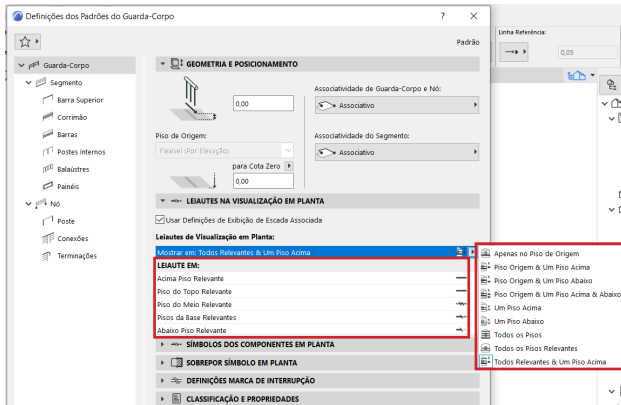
Definições dos Padrões do Guarda-Corpo ? ×

Padrão

Linha Referência:

0,05

Guarda-Corpo
Segmento
Barra Superior
Corrimão
Barras
Postes Internos
Balaústres
Painéis
Nó
Poste
Conexões
Terminações

GEOMETRIA E POSICIONAMENTO

0,00

Associatividade de Guarda-Corpo e Nó:
Associativo

Piso de Origem:
Flexível (Por Elevação)

Associatividade do Segmento:
Associativo

para Cota Zero
0,00

LEIAUTES NA VISUALIZAÇÃO EM PLANTA

Usar Definições de Exibição de Escada Associada

Leiautes de Visualização em Planta:

Mostrar em: Todos Relevantes & Um Piso Acima

LEIAUTE EM:
Acima Piso Relevante
Piso do Topo Relevante
Piso do Meio Relevante
Pisos da Base Relevantes
Abaixo Piso Relevante

SÍMBOLOS DOS COMPONENTES EM PLANTA
SOBREPOR SÍMBOLO EM PLANTA
DEFINIÇÕES MARCA DE INTERRUPÇÃO
CLASSIFICAÇÃO E PROPRIEDADES

Apenas no Piso de Origem
Piso Origem & Um Piso Acima
Piso Origem & Um Piso Abaixo
Piso Origem & Um Piso Acima & Abaixo
Um Piso Acima
Um Piso Abaixo
Todos os Pisos
Todos os Pisos Relevantes
Todos Relevantes & Um Piso Acima